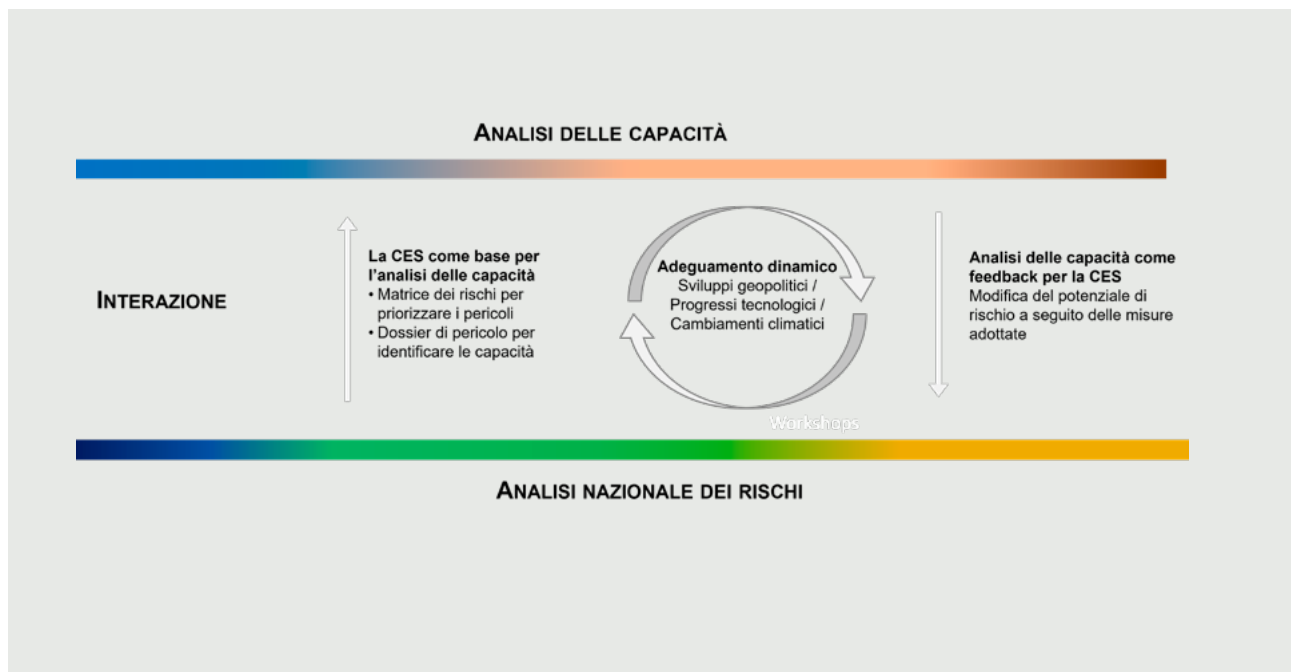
ANALISI DELLE CAPACITÀ

INTERAZIONE

La CES come base per l'analisi delle capacità
• Matrice dei rischi per priorizzare i pericoli
• Dossier di pericolo per identificare le capacità

Adeguamento dinamico
Sviluppi geopolitici / Progressi tecnologici / Cambiamenti climatici

Workshops

Analisi delle capacità come feedback per la CES
Modifica del potenziale di rischio a seguito delle misure adottate

ANALISI NAZIONALE DEI RISCHI